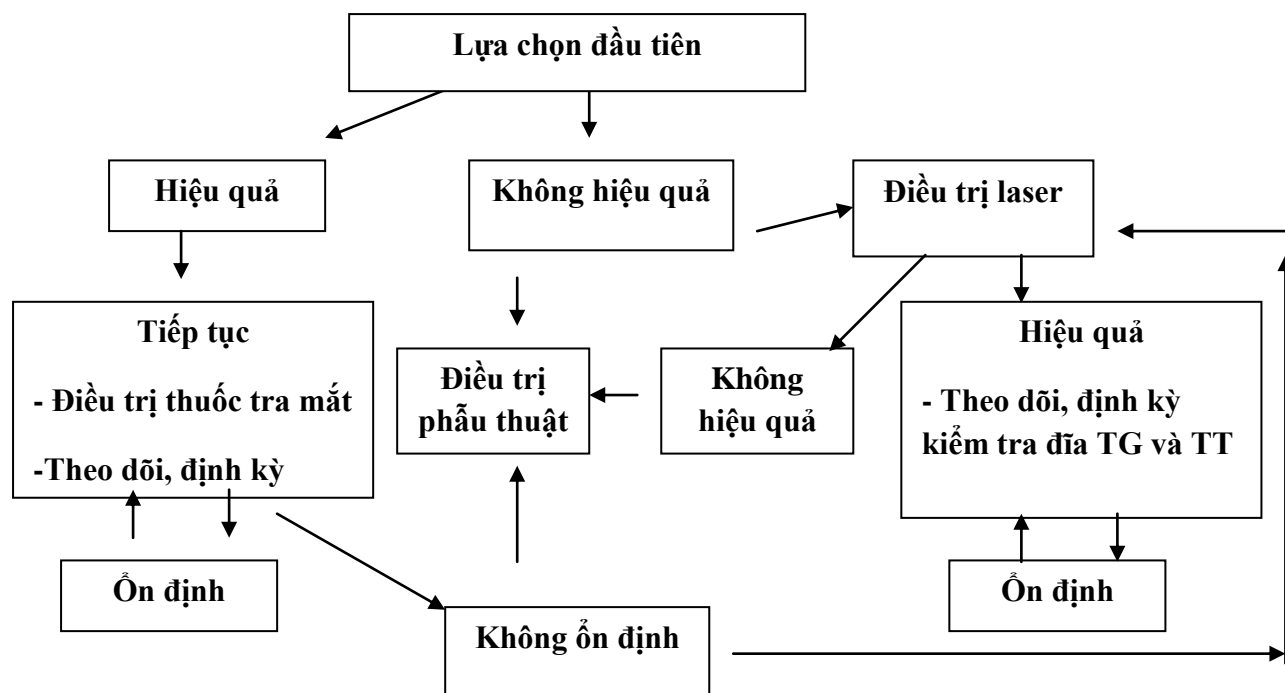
Lựa chọn đầu tiên

Hiệu quả

Không hiệu quả

Điều trị laser

Tiếp tục

- Điều trị thuốc tra mắt

-Theo dõi, định kỳ

Điều trị phẫu thuật

Không hiệu quả

Hiệu quả

- Theo dõi, định kỳ kiểm tra đĩa TG và TT

Ổn định

Không ổn định

Ổn định